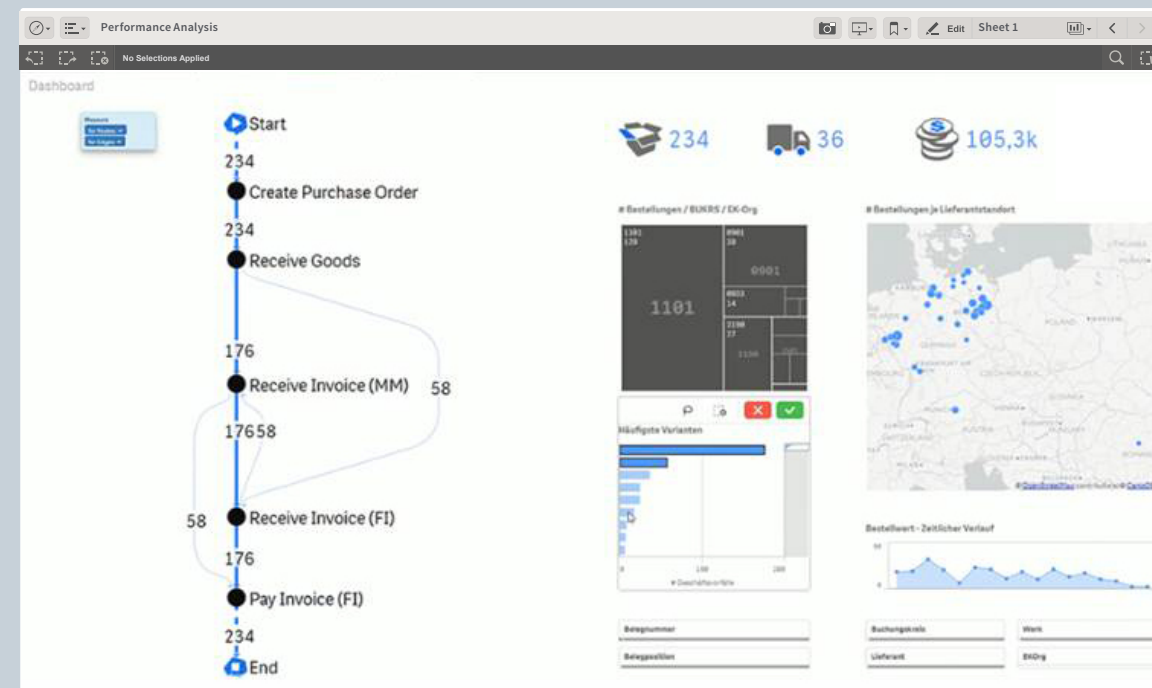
Performance Analysis

Edit Sheet 1

No Selections Applied

Dashboard

Start
234
Create Purchase Order
234
Receive Goods
176
Receive Invoice (MM)
58
17658
58
Receive Invoice (FI)
176
Pay Invoice (FI)
234
End

234
36
105,3k

# Bestellungen / BUKRS / EK-Org

1101
129
0001
38
0001
0003
14
1101
2190
27

Häufigste Varianten
0
100
200

# Bestellungen je Lieferantstandort

Bestellwert - Zeitlicher Verlauf

Belegnummer
Belegposition
Buchungskreis
Lieferant
Werk
EKOrg